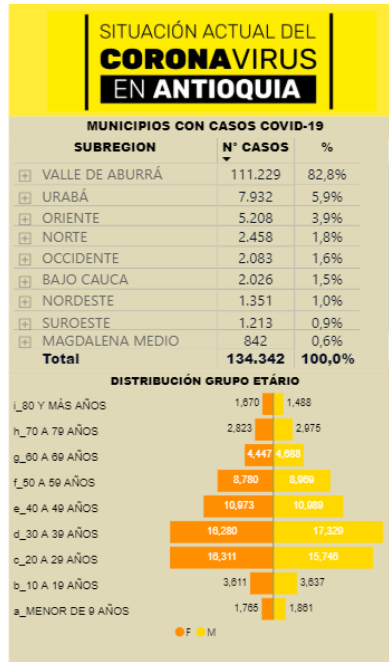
SITUACIÓN ACTUAL DEL CORONAVIRUS EN ANTIOQUIA

MUNICIPIOS CON CASOS COVID-19

| SUBREGION | N° CASOS | % |
|---|---|---|
| VALLE DE ABURRÁ | 111.229 | 82,8% |
| URABÁ | 7.932 | 5,9% |
| ORIENTE | 5.208 | 3,9% |
| NORTE | 2.458 | 1,8% |
| OCCIDENTE | 2.083 | 1,6% |
| BAJO CAUCA | 2.026 | 1,5% |
| NORDESTE | 1.351 | 1,0% |
| SUROESTE | 1.213 | 0,9% |
| MAGDALENA MEDIO | 842 | 0,6% |
| Total | 134.342 | 100,0% |

DISTRIBUCIÓN GRUPO ETÁRIO

| | F | M |
|---|---|---|
| i_80 Y MÁS AÑOS | 1,670 | 1,488 |
| h_70 A 79 AÑOS | 2,823 | 2,975 |
| g_60 A 69 AÑOS | 4,447 | 4,668 |
| f_50 A 59 AÑOS | 8,780 | 8,969 |
| e_40 A 49 AÑOS | 10,973 | 10,989 |
| d_30 A 39 AÑOS | 16,280 | 17,329 |
| c_20 A 29 AÑOS | 16,311 | 15,746 |
| b_10 A 19 AÑOS | 3,611 | 3,637 |
| a_MENOR DE 9 AÑOS | 1,765 | 1,861 |

F M